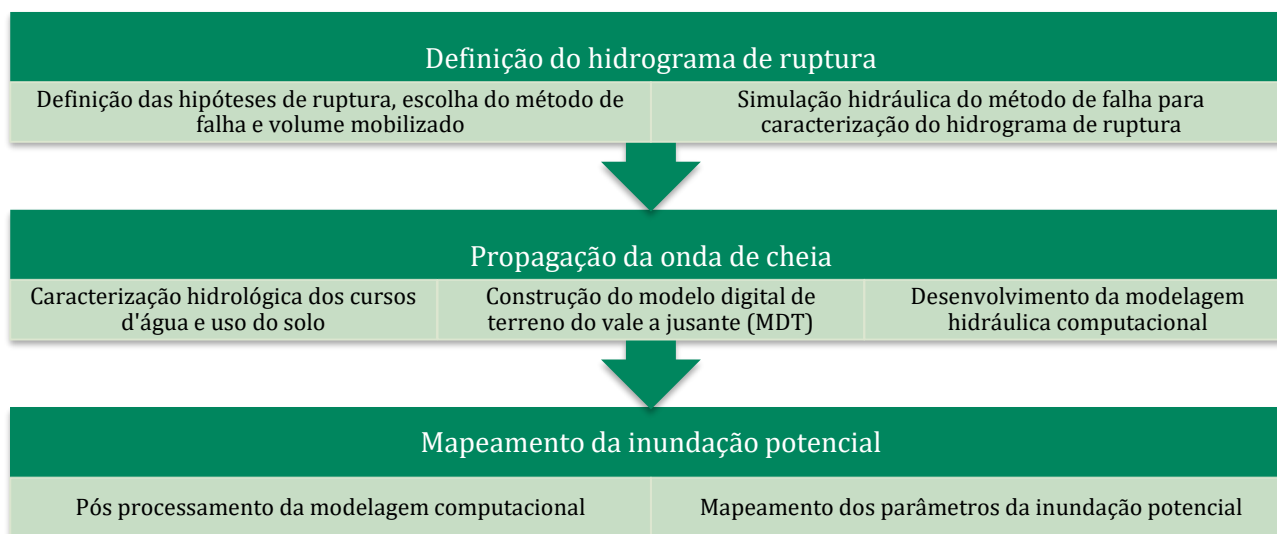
Definição do hidrograma de ruptura

Definição das hipóteses de ruptura, escolha do método de falha e volume mobilizado

Simulação hidráulica do método de falha para caracterização do hidrograma de ruptura

Propagação da onda de cheia

Caracterização hidrológica dos cursos d'água e uso do solo

Construção do modelo digital de terreno do vale a jusante (MDT)

Desenvolvimento da modelagem hidráulica computacional

Mapeamento da inundação potencial

Pós processamento da modelagem computacional

Mapeamento dos parâmetros da inundação potencial